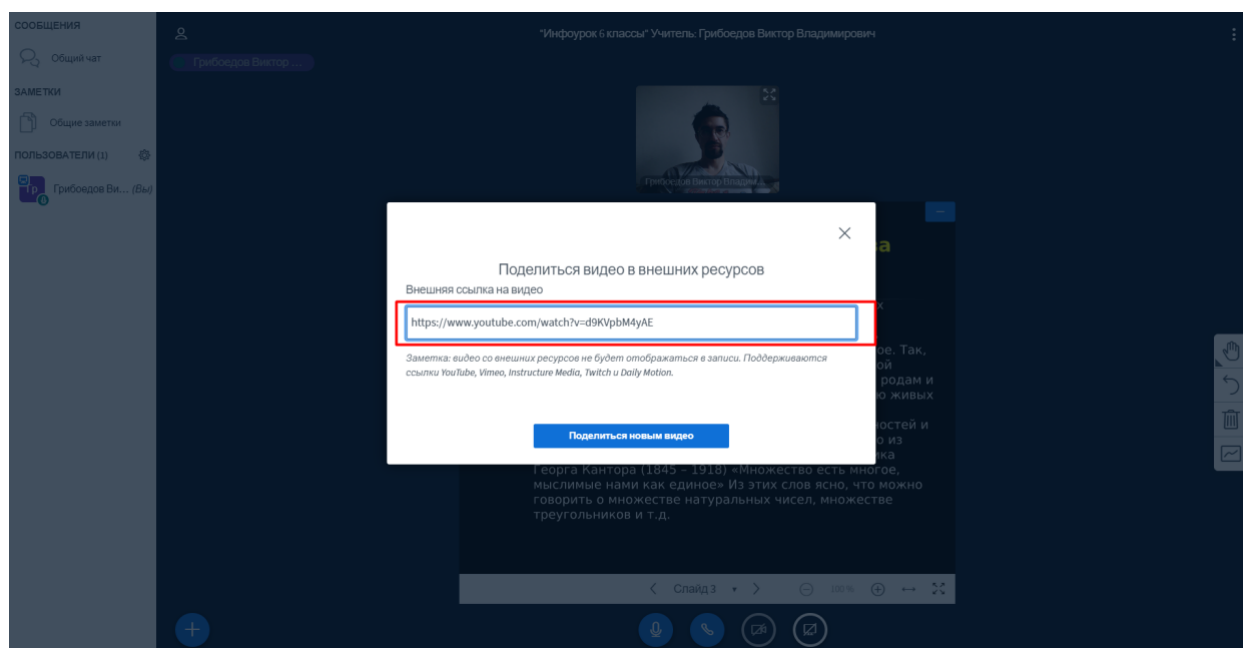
СООБЩЕНИЯ

Общий чат

ЗАМЕТКИ

Общие заметки

ПОЛЬЗОВАТЕЛИ (1)

Гр

Грибоедов Ви... (Вы)

"Инфоурок 6 классы" Учитель: Грибоедов Виктор Владимирович

Грибоедов Виктор ...

Грибоедов Виктор Владим

Поделиться видео в внешних ресурсов

Внешняя ссылка на видео

https://www.youtube.com/watch?v=d9KVpbM4yAE

Заметка: видео со внешних ресурсов не будет отображаться в записи. Поддерживаются ссылки YouTube, Vimeo, Instructure Media, Twitch и Daily Motion.

Поделиться новым видео

а

х

ое. Так,

ой

родам и

о живых

остей и

о из

ка

Георга Кантора (1845 – 1918) «Множество есть многое, мыслимые нами как единое» Из этих слов ясно, что можно говорить о множестве натуральных чисел, множестве треугольников и т.д.

Слайд 3

100 %